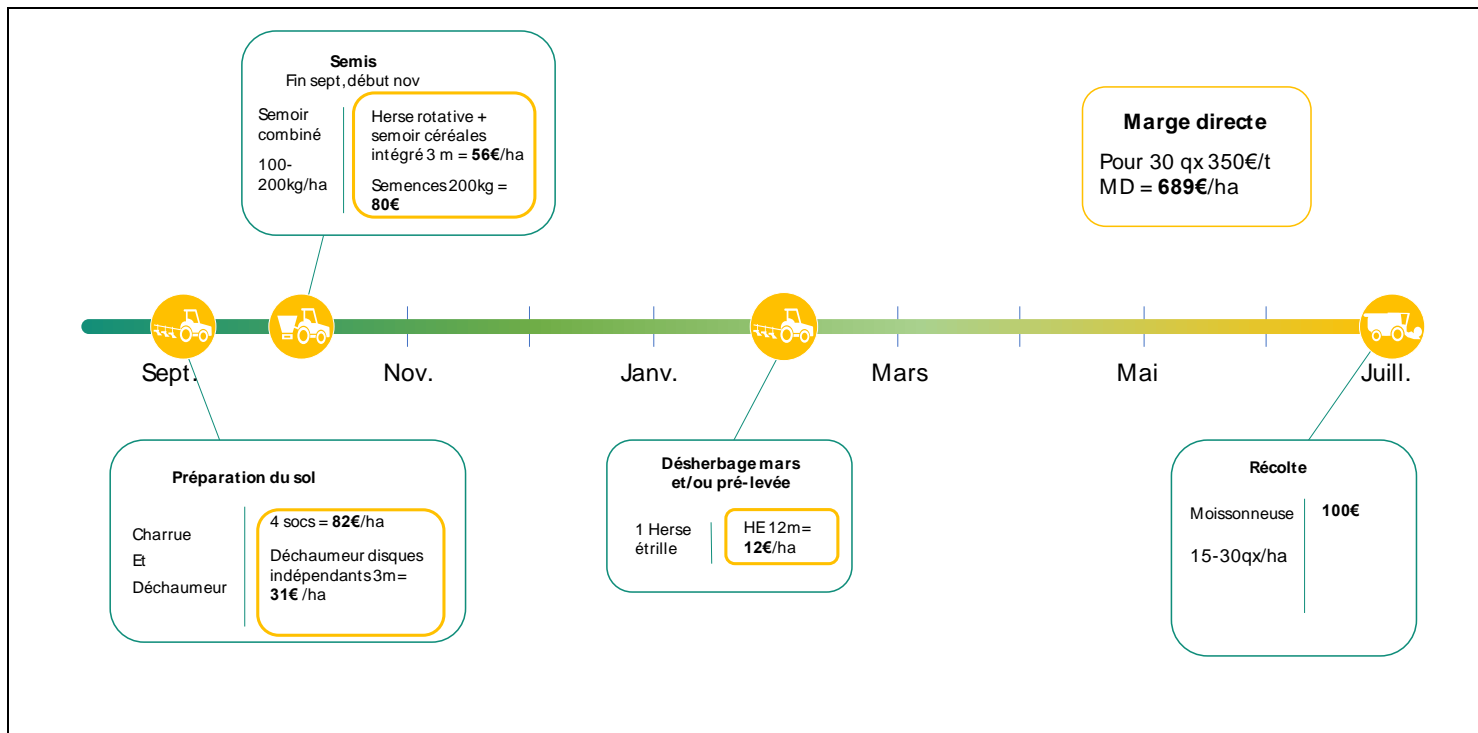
Semis
Fin sept, début nov

Semoir combiné

100-200kg/ha

Herse rotative + semoir céréales intégré 3 m = **56€**/ha

Semences 200kg = **80€**

Marge directe

Pour 30 qx 350€/t
MD = **689€**/ha

Sept.

Nov.

Janv.

Mars

Mai

Juill.

Préparation du sol

Charrue
Et
Déchaumeur

4 socs = **82€**/ha

Déchaumeur disques indépendants 3m= **31€** /ha

Désherbage mars et/ou pré-levée

1 Herse étrille

HE 12m= **12€**/ha

Récolte

Moissonneuse

15-30qx/ha

**100€**